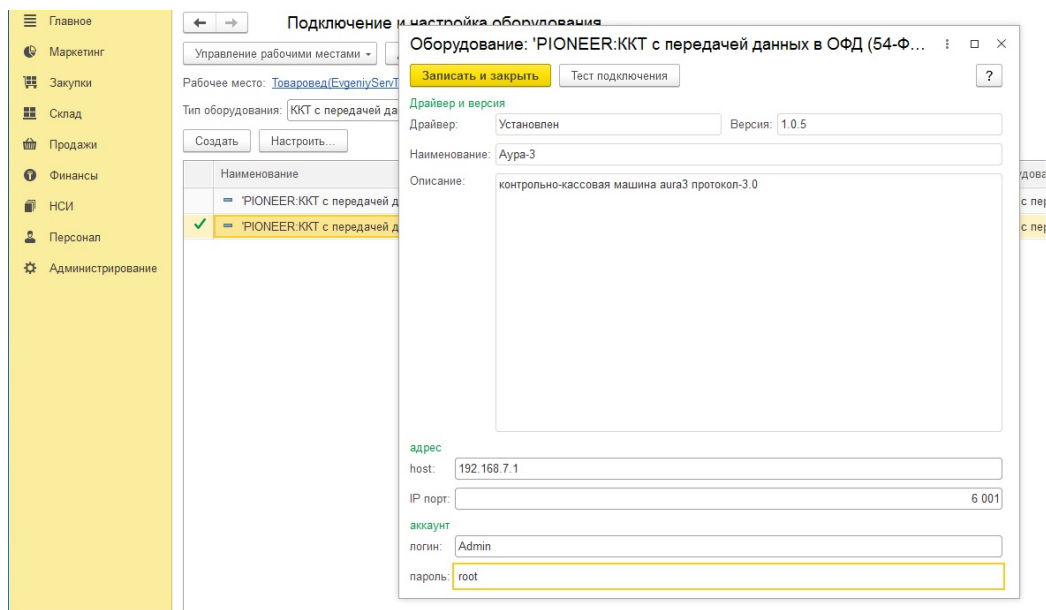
Главное
Маркетинг
Закупки
Склад
Продажи
Финансы
НСИ
Персонал
Администрирование

Подключение и настройка оборудования
Управление рабочими местами
Рабочее место: Товаровед(EvgeniyServT
Тип оборудования: ККТ с передачей да
Создать
Настроить...
Наименование
'PIONEER:ККТ с передачей д
'PIONEER:ККТ с передачей д
удова
с пер
с пер

Оборудование: 'PIONEER:ККТ с передачей данных в ОФД (54-Ф...
Записать и закрыть
Тест подключения
?
Драйвер и версия
Драйвер: Установлен
Версия: 1.0.5
Наименование: Аура-3
Описание: контрольно-кассовая машина aura3 протокол-3.0
адрес
host: 192.168.7.1
IP порт: 6 001
аккаунт
логин: Admin
пароль: root